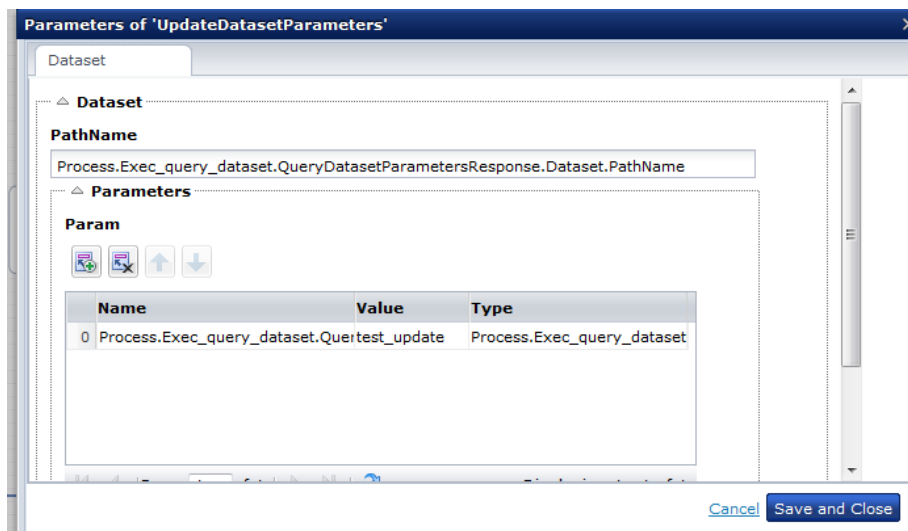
Parameters of 'UpdateDatasetParameters'

Dataset

Dataset

PathName

Process.Exec_query_dataset.QueryDatasetParametersResponse.Dataset.PathName

Parameters

Param

|   | Name | Value | Type |
|---|---|---|---|
| 0 | Process.Exec_query_dataset.Quer | test_update | Process.Exec_query_dataset |

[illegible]

Cancel Save and Close